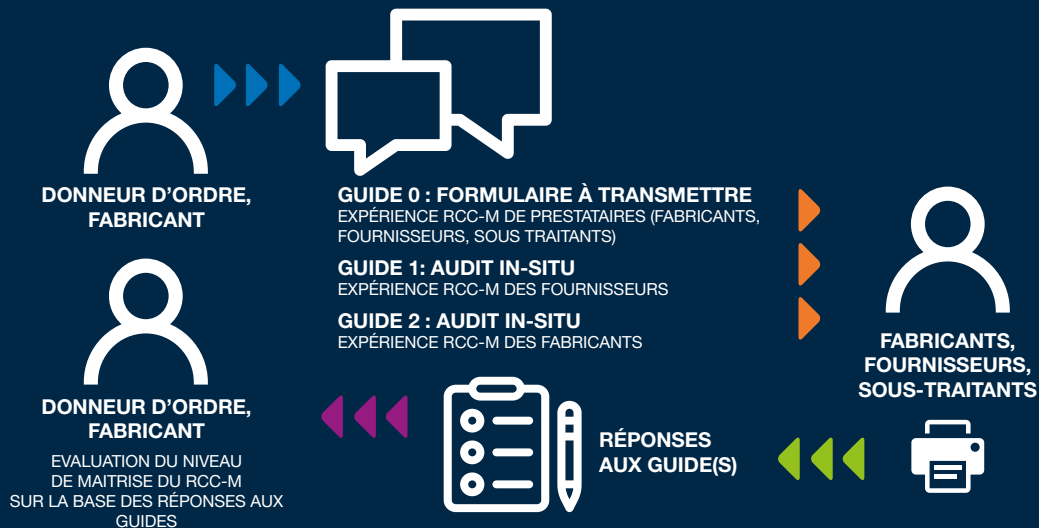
DONNEUR D’ORDRE, FABRICANT

GUIDE 0 : FORMULAIRE À TRANSMETTRE
EXPÉRIENCE RCC-M DE PRESTATAIRES (FABRICANTS, FOURNISSEURS, SOUS TRAITANTS)

GUIDE 1: AUDIT IN-SITU
EXPÉRIENCE RCC-M DES FOURNISSEURS

GUIDE 2 : AUDIT IN-SITU
EXPÉRIENCE RCC-M DES FABRICANTS

FABRICANTS, FOURNISSEURS, SOUS-TRAITANTS

DONNEUR D’ORDRE, FABRICANT

EVALUATION DU NIVEAU DE MAITRISE DU RCC-M SUR LA BASE DES RÉPONSES AUX GUIDES

RÉPONSES AUX GUIDE(S)